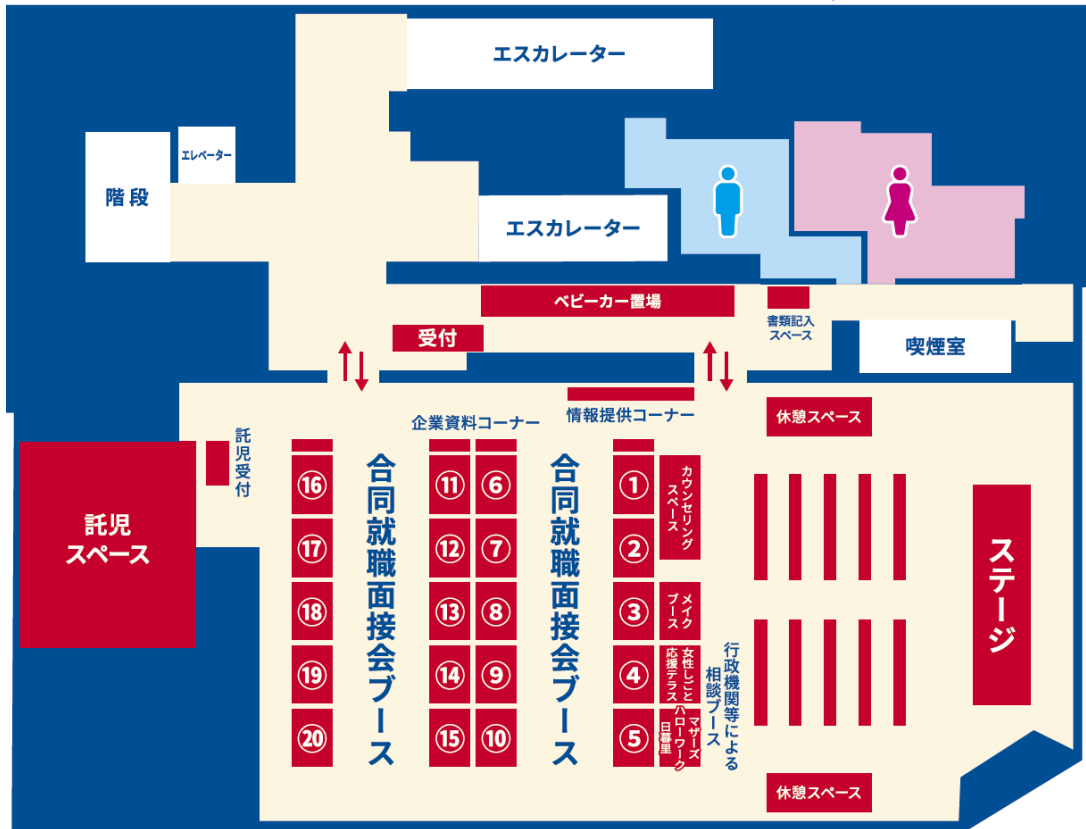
エスカレーター

エレベーター

階段

エスカレーター

ベビーカー置場

書類記入スペース

受付

喫煙室

企業資料コーナー

情報提供コーナー

休憩スペース

託児受付

託児スペース

⑯
⑰
⑱
⑲
⑳

合同就職面接会ブース

⑪ ⑥
⑫ ⑦
⑬ ⑧
⑭ ⑨
⑮ ⑩

合同就職面接会ブース

①
②
③
④
⑤

カウンセリングスペース

メイクブース

女性しごと応援テラス

マザーズハローワーク日暮里

行政機関等による相談ブース

ステージ

休憩スペース